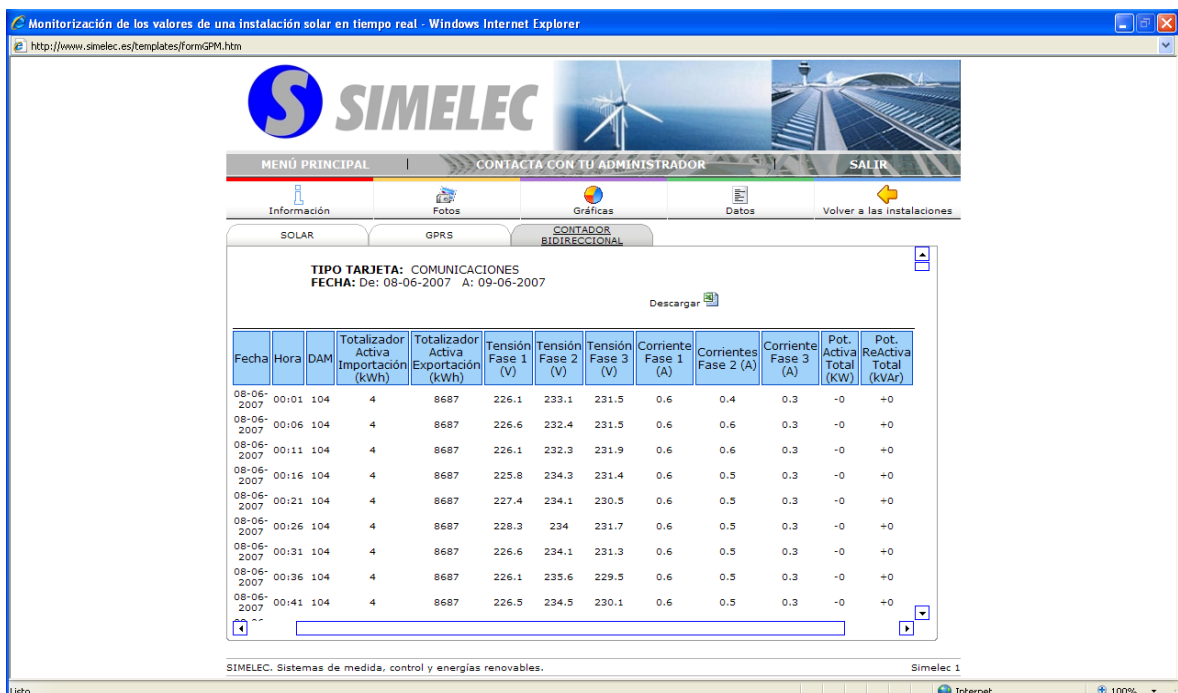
Monitorización de los valores de una instalación solar en tiempo real - Windows Internet Explorer

http://www.simelec.es/templates/formGPM.htm

SIMELEC

MENÚ PRINCIPAL | CONTACTA CON TU ADMINISTRADOR | SALIR

Información
Fotos
Gráficas
Datos
Volver a las instalaciones

SOLAR
GPRS
CONTADOR BIDIRECCIONAL

TIPO TARJETA: COMUNICACIONES
FECHA: De: 08-06-2007 A: 09-06-2007

Descargar

| Fecha | Hora | DAM | Totalizador Activa Importación (kWh) | Totalizador Activa Exportación (kWh) | Tensión Fase 1 (V) | Tensión Fase 2 (V) | Tensión Fase 3 (V) | Corriente Fase 1 (A) | Corrientes Fase 2 (A) | Corriente Fase 3 (A) | Pot. Activa Total (KW) | Pot. ReActiva Total (kVAr) |
|---|---|---|---|---|---|---|---|---|---|---|---|---|
| 08-06-2007 | 00:01 | 104 | 4 | 8687 | 226.1 | 233.1 | 231.5 | 0.6 | 0.4 | 0.3 | -0 | +0 |
| 08-06-2007 | 00:06 | 104 | 4 | 8687 | 226.6 | 232.4 | 231.5 | 0.6 | 0.6 | 0.3 | -0 | +0 |
| 08-06-2007 | 00:11 | 104 | 4 | 8687 | 226.1 | 232.3 | 231.9 | 0.6 | 0.6 | 0.3 | -0 | +0 |
| 08-06-2007 | 00:16 | 104 | 4 | 8687 | 225.8 | 234.3 | 231.4 | 0.6 | 0.5 | 0.3 | -0 | +0 |
| 08-06-2007 | 00:21 | 104 | 4 | 8687 | 227.4 | 234.1 | 230.5 | 0.6 | 0.5 | 0.3 | -0 | +0 |
| 08-06-2007 | 00:26 | 104 | 4 | 8687 | 228.3 | 234 | 231.7 | 0.6 | 0.5 | 0.3 | -0 | +0 |
| 08-06-2007 | 00:31 | 104 | 4 | 8687 | 226.6 | 234.1 | 231.3 | 0.6 | 0.5 | 0.3 | -0 | +0 |
| 08-06-2007 | 00:36 | 104 | 4 | 8687 | 226.1 | 235.6 | 229.5 | 0.6 | 0.5 | 0.3 | -0 | +0 |
| 08-06-2007 | 00:41 | 104 | 4 | 8687 | 226.5 | 234.5 | 230.1 | 0.6 | 0.5 | 0.3 | -0 | +0 |

SIMELEC. Sistemas de medida, control y energías renovables.
Simelec 1

Listo
Internet
100%